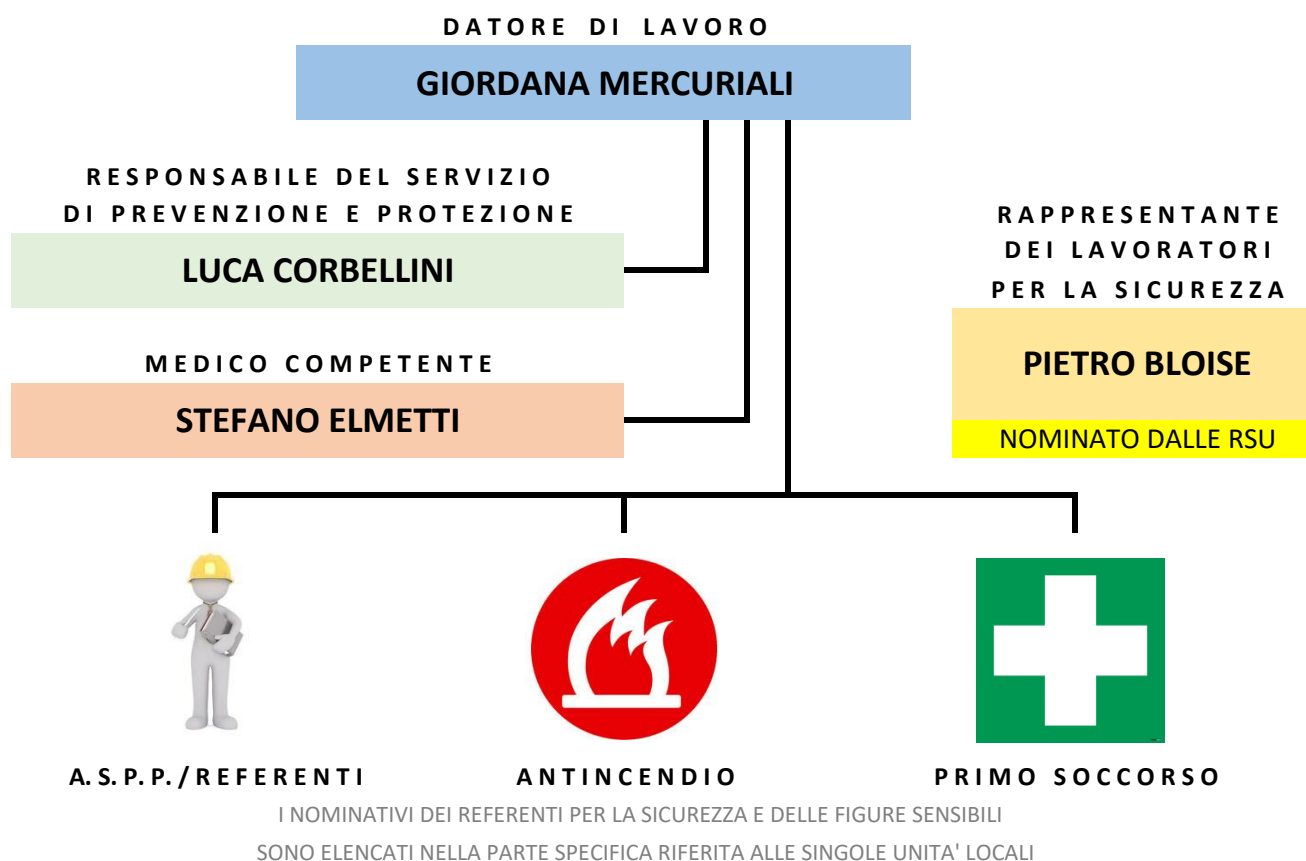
DATORE DI LAVORO

GIORDANA MERCURIALI

RESPONSABILE DEL SERVIZIO DI PREVENZIONE E PROTEZIONE

LUCA CORBELLINI

MEDICO COMPETENTE

STEFANO ELMETTI

RAPPRESENTANTE DEI LAVORATORI PER LA SICUREZZA

PIETRO BLOISE

NOMINATO DALLE RSU

A. S. P. P. / REFERENTI

ANTINCENDIO

PRIMO SOCCORSO

I NOMINATIVI DEI REFERENTI PER LA SICUREZZA E DELLE FIGURE SENSIBILI SONO ELENCATI NELLA PARTE SPECIFICA RIFERITA ALLE SINGOLE UNITA' LOCALI